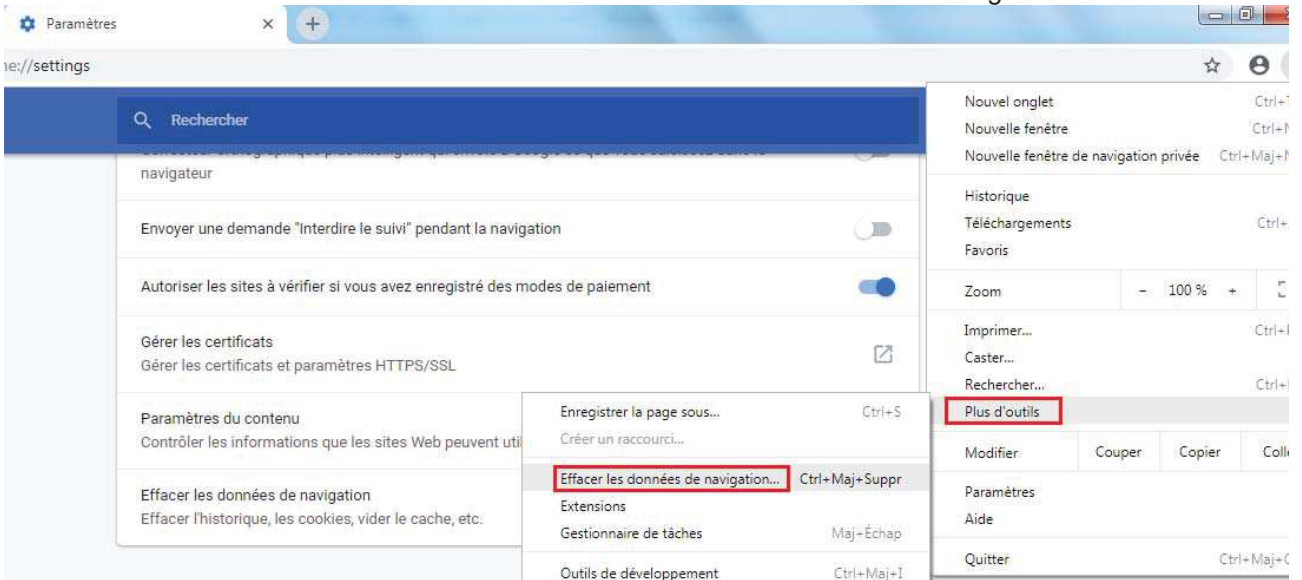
Paramètres
×
+
ne://settings

Rechercher

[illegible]
navigateur

Envoyer une demande "Interdire le suivi" pendant la navigation

Autoriser les sites à vérifier si vous avez enregistré des modes de paiement

Gérer les certificats
Gérer les certificats et paramètres HTTPS/SSL

Paramètres du contenu
Contrôler les informations que les sites Web peuvent uti

Effacer les données de navigation
Effacer l'historique, les cookies, vider le cache, etc.

Enregistrer la page sous... Ctrl+S
Créer un raccourci...
Effacer les données de navigation... Ctrl+Maj+Suppr
Extensions
Gestionnaire de tâches Maj+Échap
Outils de développement Ctrl+Maj+I

Nouvel onglet Ctrl+T
Nouvelle fenêtre Ctrl+N
Nouvelle fenêtre de navigation privée Ctrl+Maj+N
Historique
Téléchargements Ctrl+
Favoris
Zoom - 100 % +
Imprimer... Ctrl+P
Caster...
Rechercher... Ctrl+F
Plus d'outils
Modifier Couper Copier Coll
Paramètres
Aide
Quitter Ctrl+Maj+Q